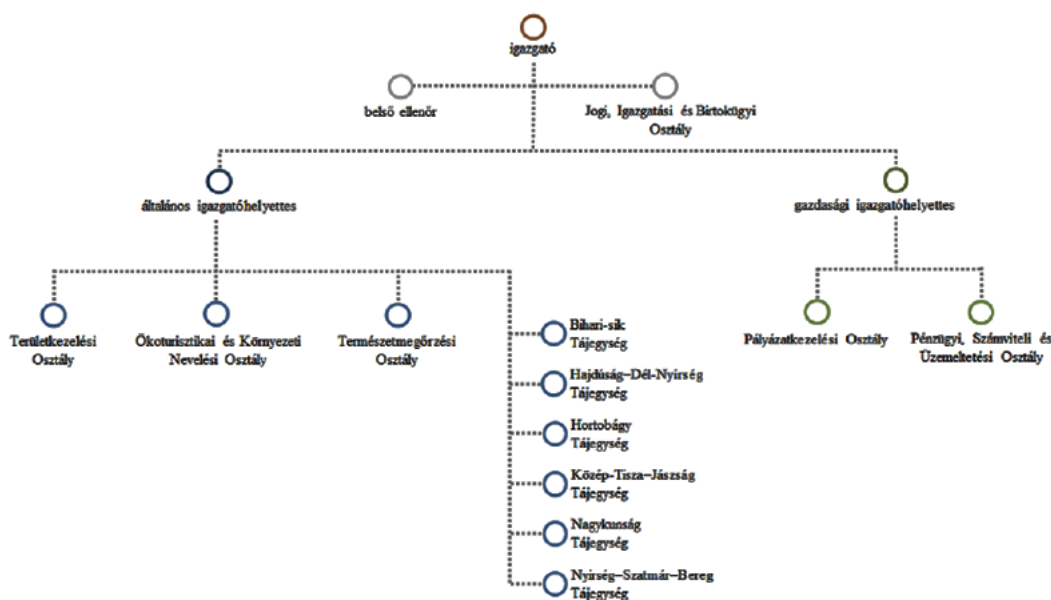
igazgató

belső ellenőr

Jogi, Igazgatási és Birtokügyi Osztály

általános igazgatóhelyettes

gazdasági igazgatóhelyettes

Területkezelési Osztály

Ökoturisztikai és Környezeti Nevelési Osztály

Természetmegőrzési Osztály

Bihari-sík Tájegység

Hajdúság–Dél-Nyírség Tájegység

Hortobágy Tájegység

Közép-Tisza–Jászság Tájegység

Nagykunság Tájegység

Nyírség–Szatmár–Bereg Tájegység

Pályázatkezelési Osztály

Pénzügyi, Számviteli és Üzemeltetési Osztály